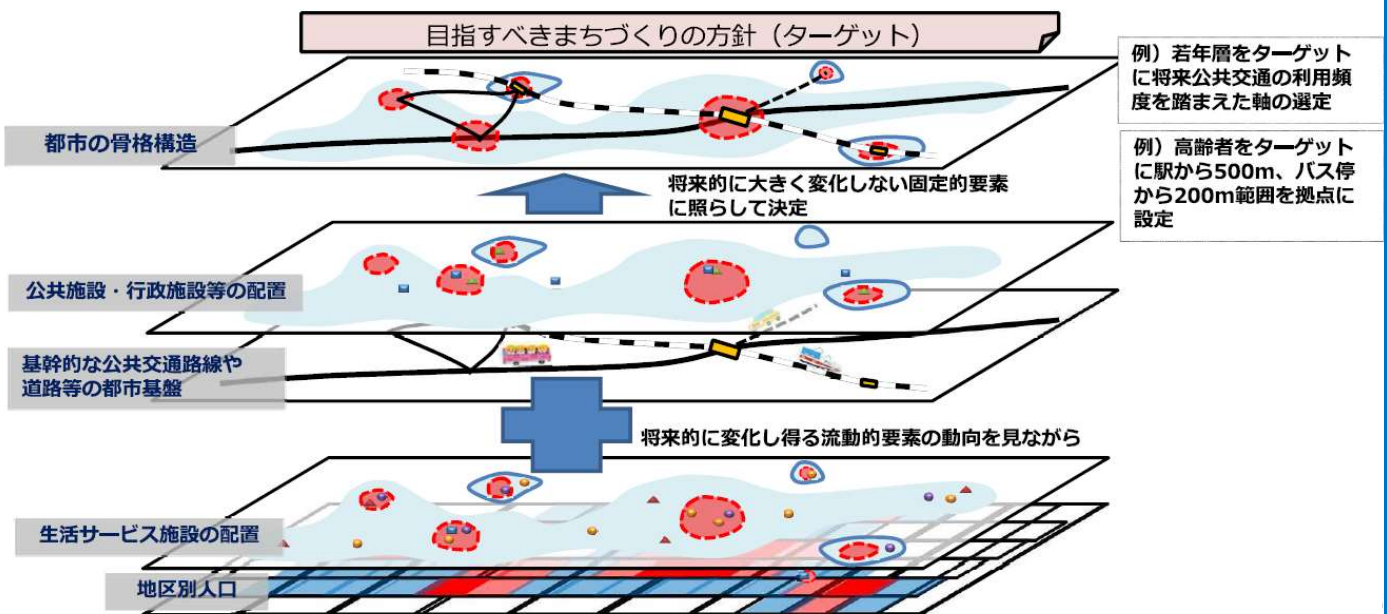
目指すべきまちづくりの方針（ターゲット）

例）若年層をターゲットに将来公共交通の利用頻度を踏まえた軸の選定

例）高齢者をターゲットに駅から500m、バス停から200m範囲を拠点に設定

都市の骨格構造

将来的に大きく変化しない固定的要素に照らして決定

公共施設・行政施設等の配置

基幹的な公共交通路線や道路等の都市基盤

将来的に変化し得る流動的要素の動向を見ながら

生活サービス施設の配置

地区別人口